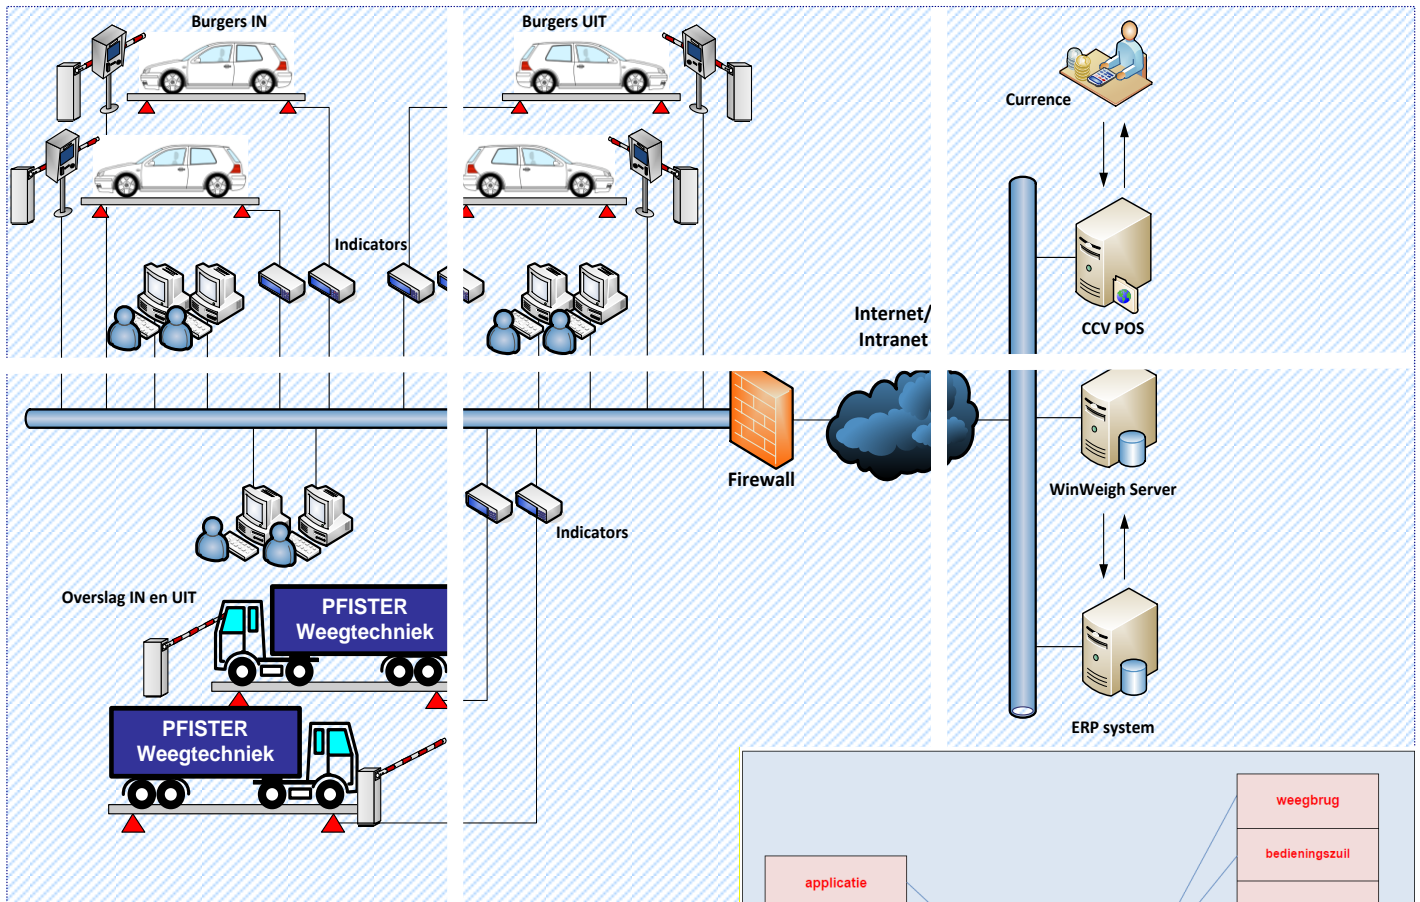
Burgers IN

Burgers UIT

Currence

Indicators

CCV POS

Internet/
Intranet

Firewall

WinWeigh Server

Indicators

Overslag IN en UIT

PFISTER
Weegtechniek

PFISTER
Weegtechniek

ERP system

weegbrug

bedieningszuil

applicatie